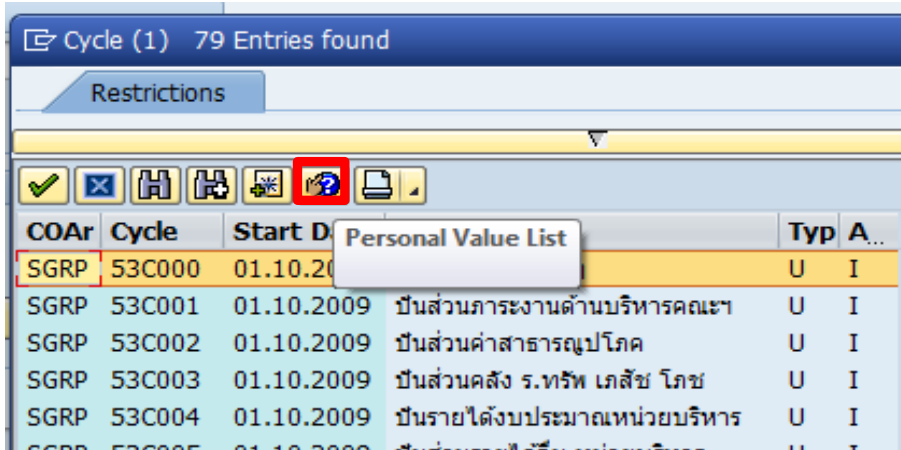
Cycle (1) 79 Entries found

Restrictions

Personal Value List

| COAr | Cycle | Start D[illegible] | | Typ | A... |
|---|---|---|---|---|---|
| SGRP | 53C000 | 01.10.20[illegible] | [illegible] | U | I |
| SGRP | 53C001 | 01.10.2009 | ปันส่วนภาระงานด้านบริหารคณะฯ | U | I |
| SGRP | 53C002 | 01.10.2009 | ปันส่วนค่าสาธารณูปโภค | U | I |
| SGRP | 53C003 | 01.10.2009 | ปันส่วนคลัง ร.ทรัพ เภสัช โภช | U | I |
| SGRP | 53C004 | 01.10.2009 | ปันรายได้งบประมาณหน่วยบริหาร | U | I |
| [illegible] | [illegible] | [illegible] | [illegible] | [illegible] | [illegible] |